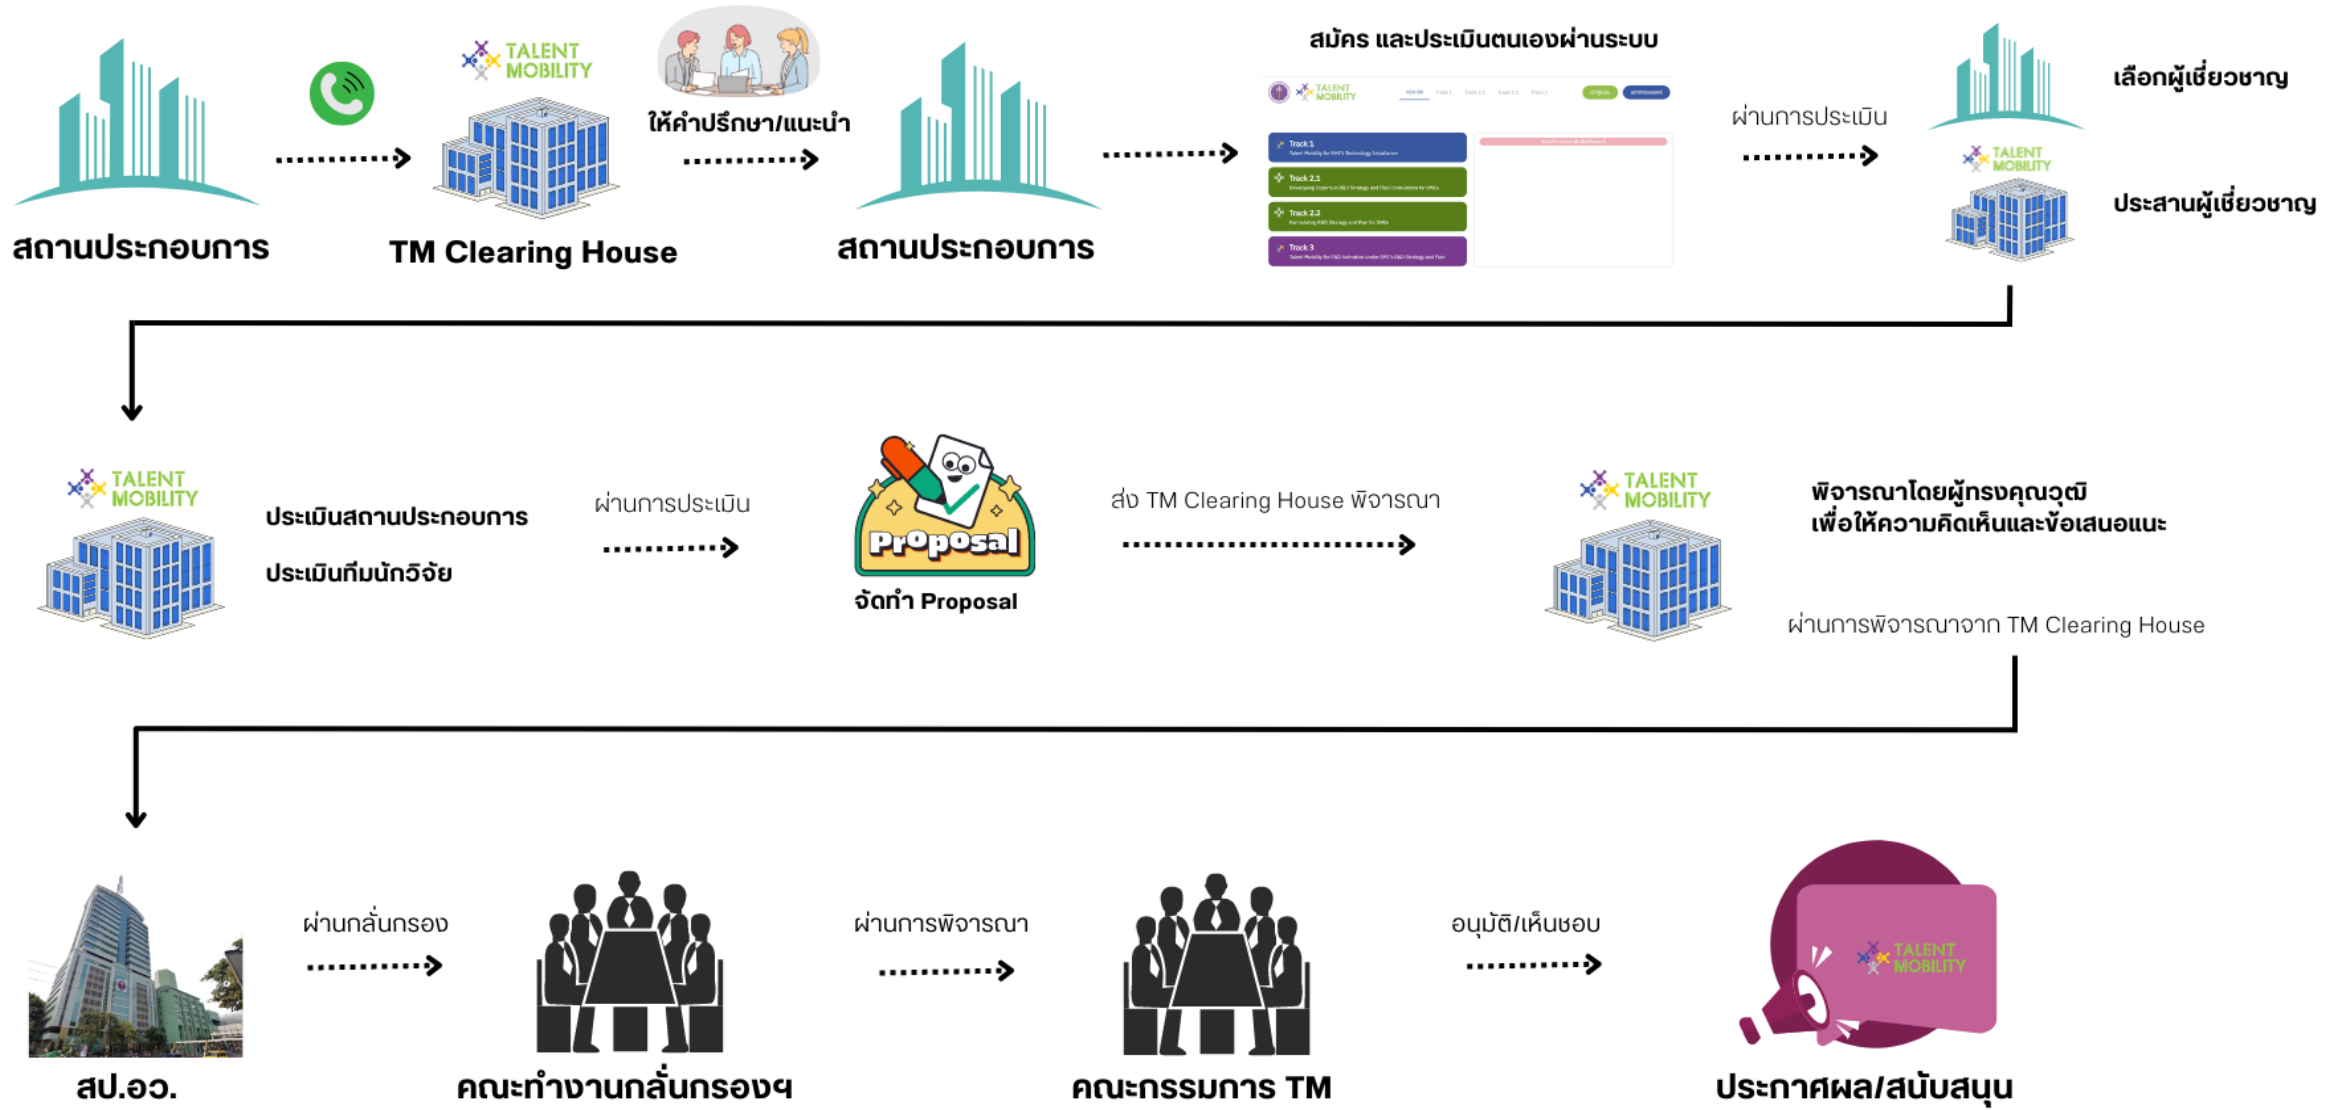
สถานประกอบการ

TALENT MOBILITY

TM Clearing House

ให้คำปรึกษา/แนะนำ

สถานประกอบการ

สมัคร และประเมินตนเองผ่านระบบ

TALENT MOBILITY

Track 1

Track 2.1

Track 2.2

Track 3

ผ่านการประเมิน

เลือกผู้เชี่ยวชาญ

TALENT MOBILITY

ประสานผู้เชี่ยวชาญ

TALENT MOBILITY

ประเมินสถานประกอบการ

ประเมินทีมนักวิจัย

ผ่านการประเมิน

Proposal

จัดทำ Proposal

ส่ง TM Clearing House พิจารณา

TALENT MOBILITY

พิจารณาโดยผู้ทรงคุณวุฒิ
เพื่อให้ความคิดเห็นและข้อเสนอแนะ

ผ่านการพิจารณาจาก TM Clearing House

สป.อว.

ผ่านกลั่นกรอง

คณะทำงานกลั่นกรองฯ

ผ่านการพิจารณา

คณะกรรมการ TM

อนุมัติ/เห็นชอบ

TALENT MOBILITY

ประกาศผล/สนับสนุน